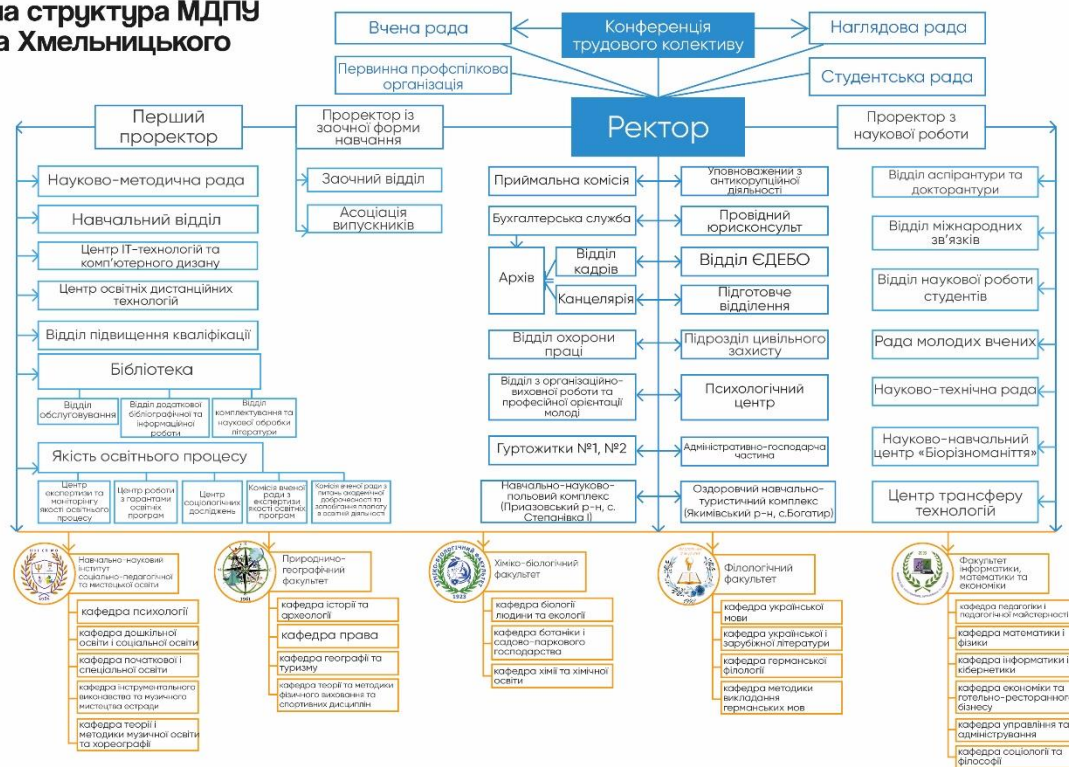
на структура МДПУ
а Хмельницького

Вчена рада
Конференція трудового колективу
Наглядова рада
Первинна профспілкова організація
Студентська рада
Ректор
Перший проректор
Проректор із заочної форми навчання
Проректор з наукової роботи

Науково-методична рада
Навчальний відділ
Центр ІТ-технологій та комп'ютерного дизану
Центр освітніх дистанційних технологій
Відділ підвищення кваліфікації
Бібліотека
Відділ обслуговування
Відділ додаткової бібліографічної та інформаційної роботи
Відділ комплектування та наукової обробки літератури
Якість освітнього процесу
Центр експертизи та моніторингу якості освітнього процесу
Центр роботи з гарантами освітніх програм
Центр соціологічних досліджень
Комісія вченої ради з експертизи якості освітніх програм
Комісія вченої ради з питань академічної доброчесності та запобігання плагіату в освітній діяльності

Заочний відділ
Асоціація випускників

Приймальна комісія
Бухгалтерська служба
Архів
Відділ кадрів
Канцелярія
Відділ охорони праці
Відділ з організаційно-виховної роботи та професійної орієнтації молоді
Гуртожитки №1, №2
Навчально-науково-польовий комплекс (Приазовський р-н, с. Степанівка І)

Уповноважений з антикорупційної діяльності
Провідний юрисконсульт
Відділ ЄДЕБО
Підготовче відділення
Підрозділ цивільного захисту
Психологічний центр
Адміністративно-господарча частина
Оздоровчий навчально-туристичний комплекс (Якимівський р-н, с.Богатир)

Відділ аспірантури та докторантури
Відділ міжнародних зв'язків
Відділ наукової роботи студентів
Рада молодих вчених
Науково-технічна рада
Науково-навчальний центр «Біорізноманіття»
Центр трансферу технологій

Навчально-науковий інститут соціально-педагогічної та мистецької освіти
кафедра психології
кафедра дошкільної освіти і соціальної освіти
кафедра початкової і спеціальної освіти
кафедра інструментального виконавства та музичного мистецтва естради
кафедра теорії і методики музичної освіти та хореографії

Природничо-географічний факультет
кафедра історії та археології
кафедра права
кафедра географії та туризму
кафедра теорії та методики фізичного виховання та спортивних дисциплін

Хіміко-біологічний факультет
кафедра біології людини та екології
кафедра ботаніки і садово-паркового господарства
кафедра хімії та хімічної освіти

Філологічний факультет
кафедра української мови
кафедра української і зарубіжної літератури
кафедра германської філології
кафедра методики викладання германських мов

Факультет інформатики, математики та економіки
кафедра педагогіки і педагогічної майстерності
кафедра математики і фізики
кафедра інформатики і кібернетики
кафедра економіки та готельно-ресторанного бізнесу
кафедра управління та адміністрування
кафедра соціології та філософії